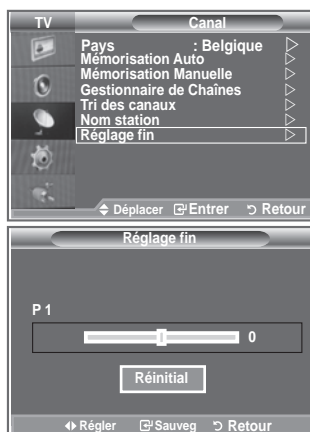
TV

Canal

Pays : Belgique
Mémorisation Auto
Mémorisation Manuelle
Gestionnaire de Chaînes
Tri des canaux
Nom station
Réglage fin

Déplacer Entrer Retour

Réglage fin

P 1

0

Réinitial

Régler Sauveg Retour